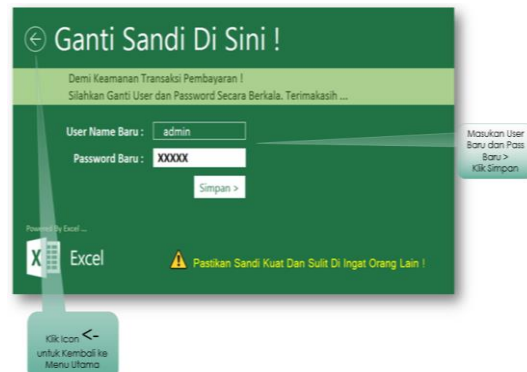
Ganti Sandi Di Sini !

Demi Keamanan Transaksi Pembayaran !
Silahkan Ganti User dan Password Secara Berkala. Terimakasih ...

User Name Baru : admin

Password Baru : XXXXX

Simpan >

Masukan User Baru dan Pass Baru > Klik Simpan

Powered By Excel ...

Excel

Pastikan Sandi Kuat Dan Sulit Di Ingat Orang Lain !

Klik Icon <- untuk Kembali ke Menu Utama